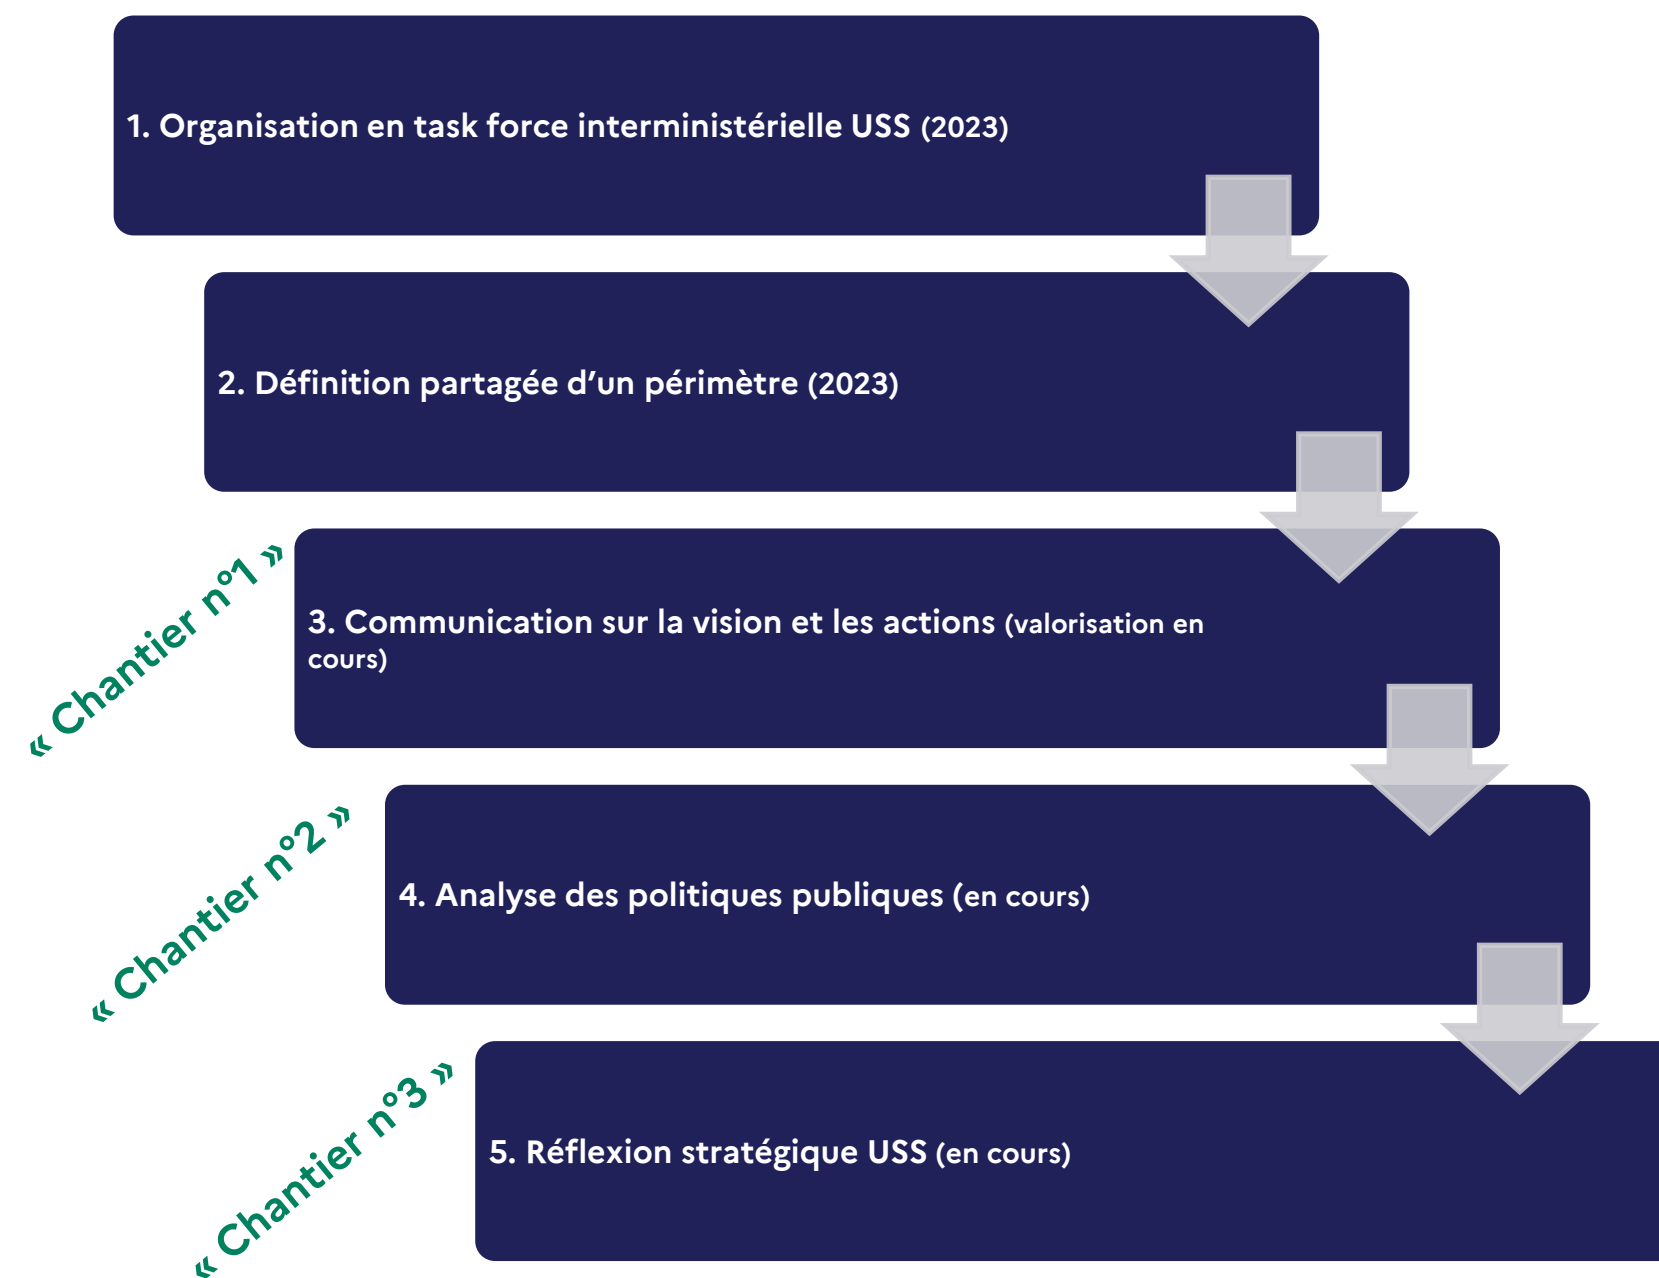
1. Organisation en task force interministérielle USS (2023)

2. Définition partagée d'un périmètre (2023)

« Chantier n°1 »

3. Communication sur la vision et les actions (valorisation en cours)

« Chantier n°2 »

4. Analyse des politiques publiques (en cours)

« Chantier n°3 »

5. Réflexion stratégique USS (en cours)